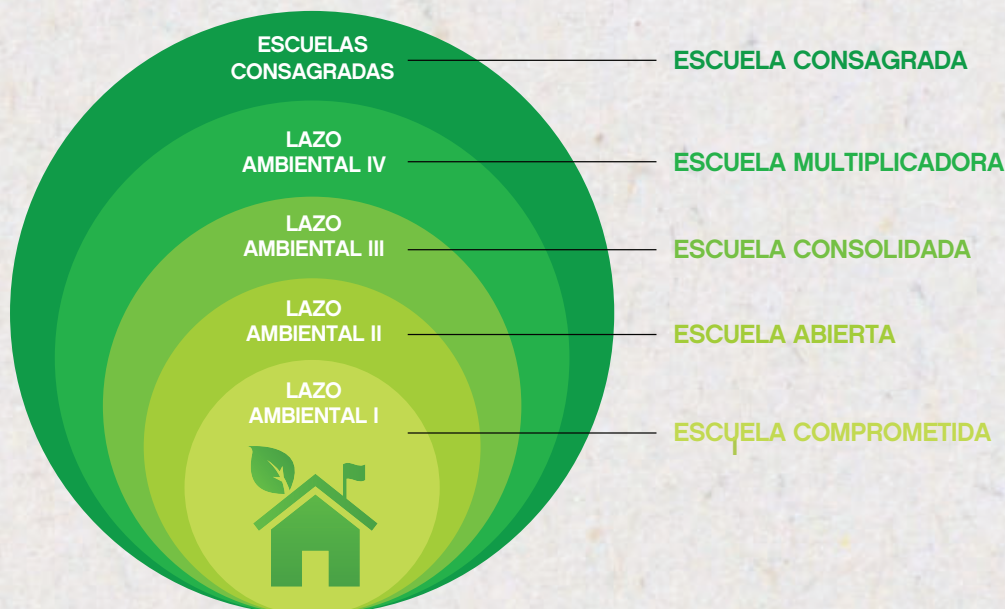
ESCUELAS CONSAGRADAS

ESCUELA CONSAGRADA

LAZO AMBIENTAL IV

ESCUELA MULTIPLICADORA

LAZO AMBIENTAL III

ESCUELA CONSOLIDADA

LAZO AMBIENTAL II

ESCUELA ABIERTA

LAZO AMBIENTAL I

ESCUELA COMPROMETIDA